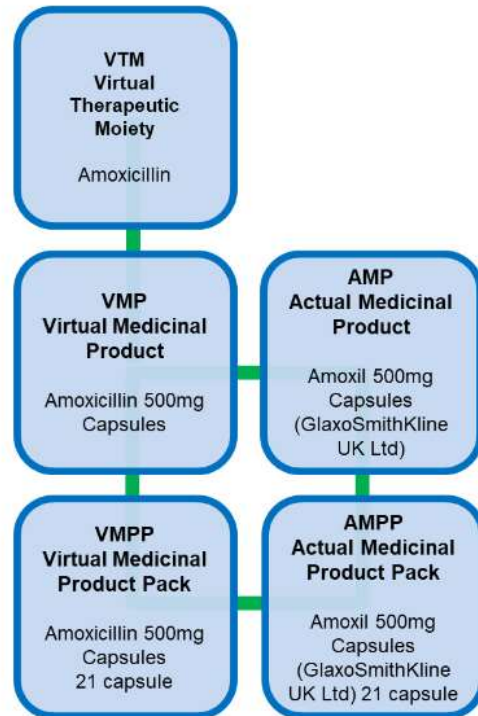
VTM
Virtual Therapeutic Moiety

Amoxicillin

VMP
Virtual Medicinal Product

Amoxicillin 500mg Capsules

AMP
Actual Medicinal Product

Amoxil 500mg Capsules (GlaxoSmithKline UK Ltd)

VMPP
Virtual Medicinal Product Pack

Amoxicillin 500mg Capsules 21 capsule

AMPP
Actual Medicinal Product Pack

Amoxil 500mg Capsules (GlaxoSmithKline UK Ltd) 21 capsule